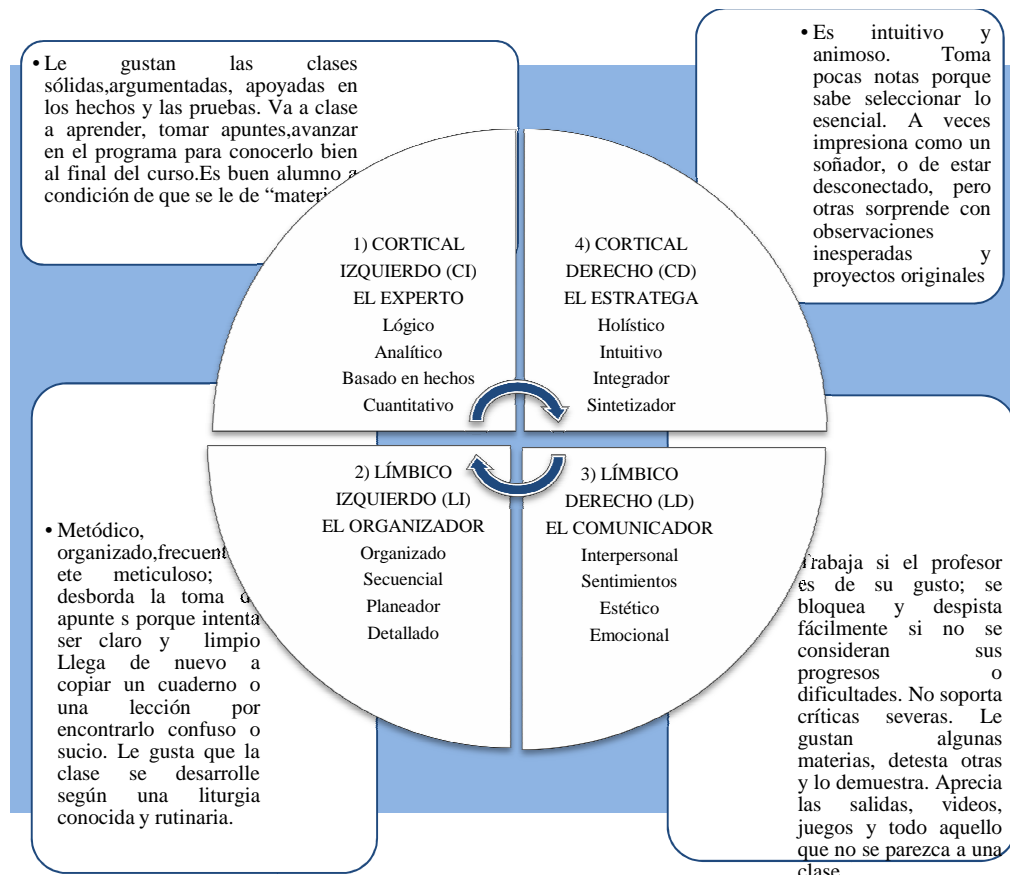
• Le gustan las clases sólidas,argumentadas, apoyadas en los hechos y las pruebas. Va a clase a aprender, tomar apuntes,avanzar en el programa para conocerlo bien al final del curso.Es buen alumno a condición de que se le de "materi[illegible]

• Es intuitivo y animoso. Toma pocas notas porque sabe seleccionar lo esencial. A veces impresiona como un soñador, o de estar desconectado, pero otras sorprende con observaciones inesperadas y proyectos originales

1) CORTICAL IZQUIERDO (CI)
EL EXPERTO
Lógico
Analítico
Basado en hechos
Cuantitativo

4) CORTICAL DERECHO (CD)
EL ESTRATEGA
Holístico
Intuitivo
Integrador
Sintetizador

2) LÍMBICO IZQUIERDO (LI)
EL ORGANIZADOR
Organizado
Secuencial
Planeador
Detallado

3) LÍMBICO DERECHO (LD)
EL COMUNICADOR
Interpersonal
Sentimientos
Estético
Emocional

• Metódico, organizado,frecuent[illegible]ete meticuloso; desborda la toma d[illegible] apunte s porque intenta ser claro y limpio Llega de nuevo a copiar un cuaderno o una lección por encontrarlo confuso o sucio. Le gusta que la clase se desarrolle según una liturgia conocida y rutinaria.

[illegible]rabaja si el profesor es de su gusto; se bloquea y despista fácilmente si no se consideran sus progresos o dificultades. No soporta críticas severas. Le gustan algunas materias, detesta otras y lo demuestra. Aprecia las salidas, videos, juegos y todo aquello que no se parezca a una clase.